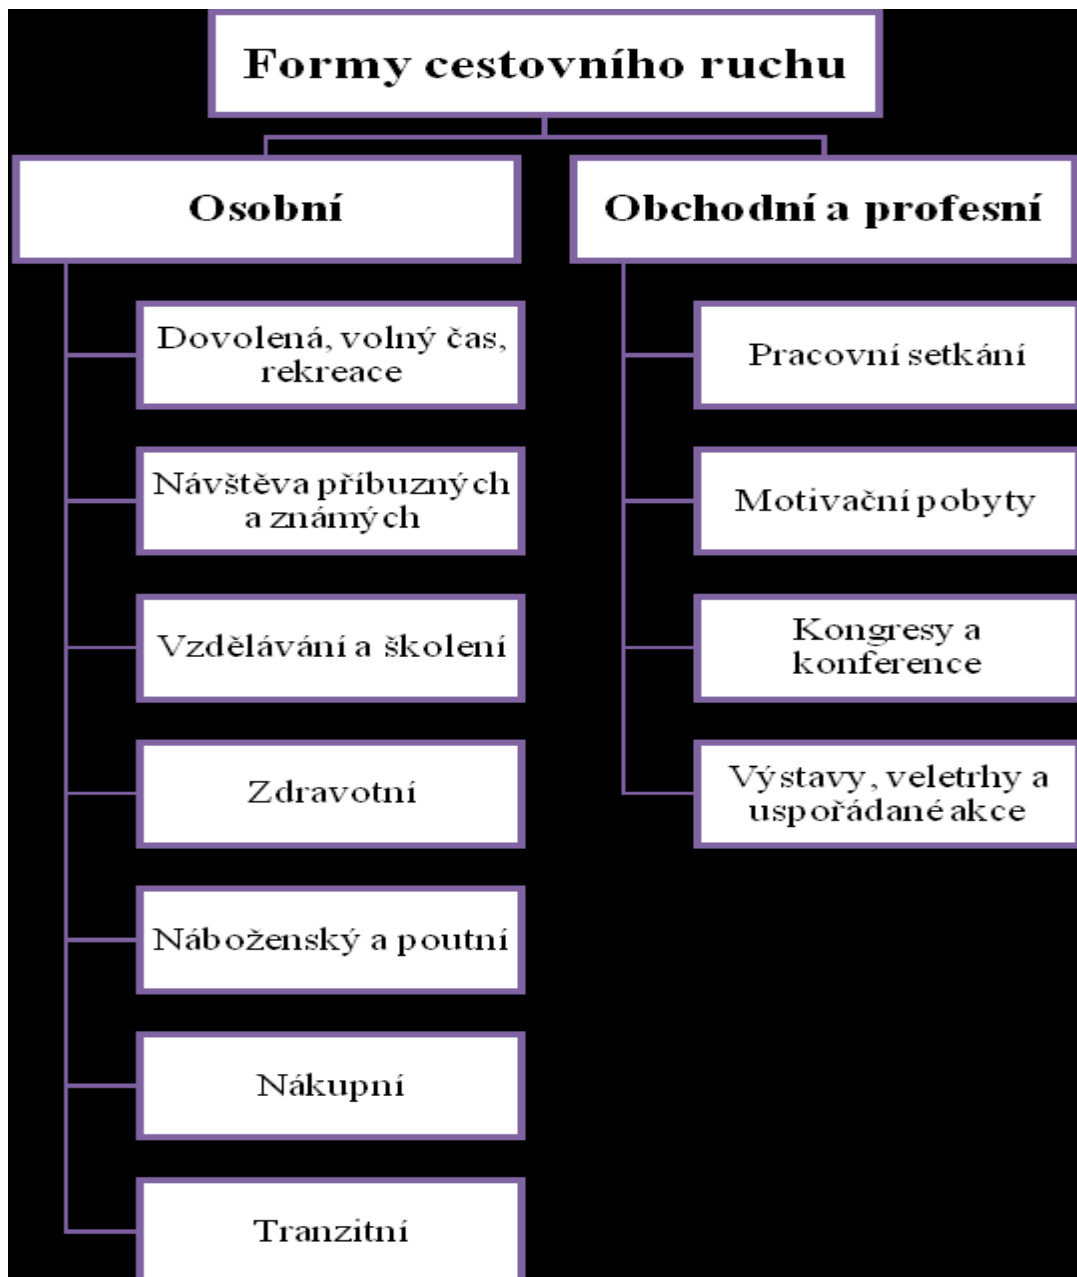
Formy cestovního ruchu

Osobní

Dovolená, volný čas, rekreace

Návštěva příbuzných a známých

Vzdělávání a školení

Zdravotní

Náboženský a poutní

Nákupní

Tranzitní

Obchodní a profesní

Pracovní setkání

Motivační pobyty

Kongresy a konference

Výstavy, veletrhy a uspořádané akce